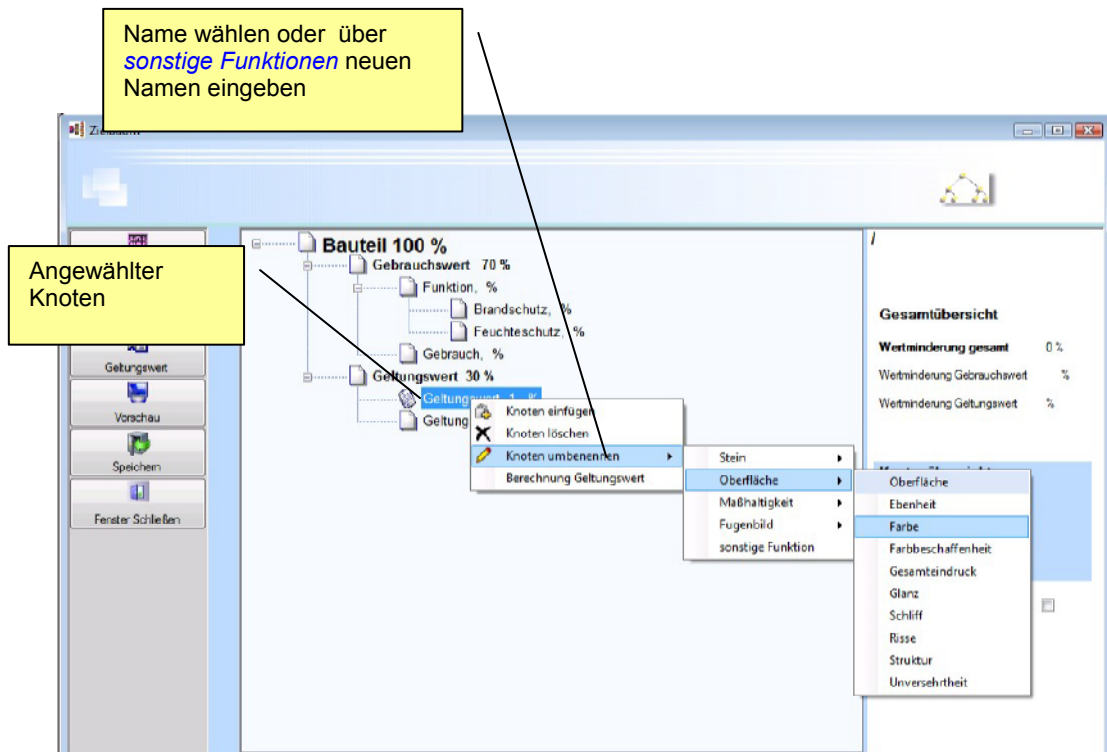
Name wählen oder über *sonstige Funktionen* neuen Namen eingeben

Zi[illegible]

Angewählter Knoten

Bauteil 100 %
Gebrauchswert 70 %
Funktion, %
Brandschutz, %
Feuchteschutz, %
Gebrauch, %
Geltungswert 30 %
Geltungswert 1 %
Geltung

Knoten einfügen
Knoten löschen
Knoten umbenennen
Berechnung Geltungswert

Stein
Oberfläche
Maßhaltigkeit
Fugenbild
sonstige Funktion

Oberfläche
Ebenheit
Farbe
Farbbeschaffenheit
Gesamteindruck
Glanz
Schliff
Risse
Struktur
Unversehrtheit

Geltungswert
Vorschau
Speichern
Fenster Schließen

Gesamtübersicht
Wertminderung gesamt 0 %
Wertminderung Gebrauchswert %
Wertminderung Geltungswert %